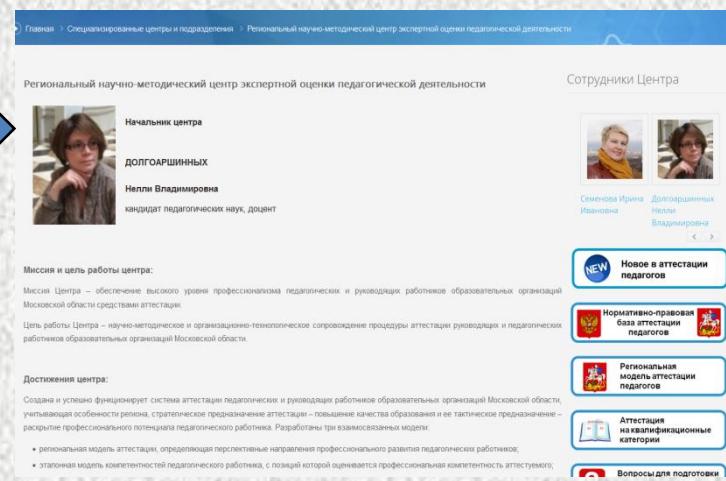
Главная > Специализированные центры и подразделения > Региональный научно-методический центр экспертной оценки педагогической деятельности

Региональный научно-методический центр экспертной оценки педагогической деятельности

Сотрудники Центра

Начальник центра

ДОЛГОАРШИННЫХ

Нелли Владимировна

кандидат педагогических наук, доцент

Семенова Ирина Ивановна

Долгоаршинных Нелли Владимировна

Миссия и цель работы центра:

Миссия Центра – обеспечение высокого уровня профессионализма педагогических и руководящих работников образовательных организаций Московской области средствами аттестации.

Цель работы Центра – научно-методическое и организационно-технологическое сопровождение процедуры аттестации руководящих и педагогических работников образовательных организаций Московской области.

Достижения центра:

Создана и успешно функционирует система аттестации педагогических и руководящих работников образовательных организаций Московской области, учитывающая особенности региона, стратегическое предназначение аттестации – повышение качества образования и ее тактическое предназначение – раскрытие профессионального потенциала педагогического работника. Разработаны три взаимосвязанных модели:

• региональная модель аттестации, определяющая перспективные направления профессионального развития педагогических работников;

• эталонная модель компетентностей педагогического работника, с позиций которой оценивается профессиональная компетентность аттестуемого;

NEW Новое в аттестации педагогов

Нормативно-правовая база аттестации педагогов

Региональная модель аттестации педагогов

Аттестация на квалификационные категории

Вопросы для подготовки